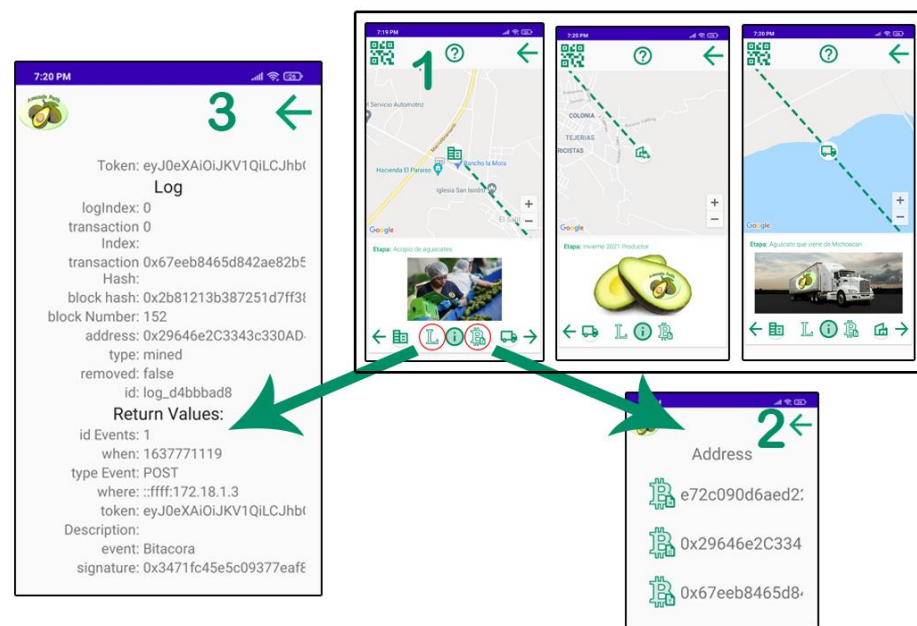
7:20 PM

3

Token: eyJ0eXAiOiJKV1QiLCJhb(

Log

logIndex: 0
transaction Index: 0
transaction Hash: 0x67eeb8465d842ae82b5
block hash: 0x2b81213b387251d7ff3
block Number: 152
address: 0x29646e2C3343c330AD
type: mined
removed: false
id: log_d4bbbad8

Return Values:

id Events: 1
when: 1637771119
type Event: POST
where: ::ffff:172.18.1.3
token: eyJ0eXAiOiJKV1QiLCJhb(
Description:
event: Bitacora
signature: 0x3471fc45e5c09377eaf

7:19 PM

1

Servicio Automotriz
Hacienda El Paraíso
Rancho la Mora
Iglesia San Isidro
Google

Etapa: Acopio de aguacates

7:20 PM

COLONIA
TEJERIAS
Google

Etapa: Invierno 2021 Productor

7:20 PM

Google

Etapa: Aguacate que viene de Michoacan

2

Address

e72c090d6aed2
0x29646e2C334
0x67eeb8465d8